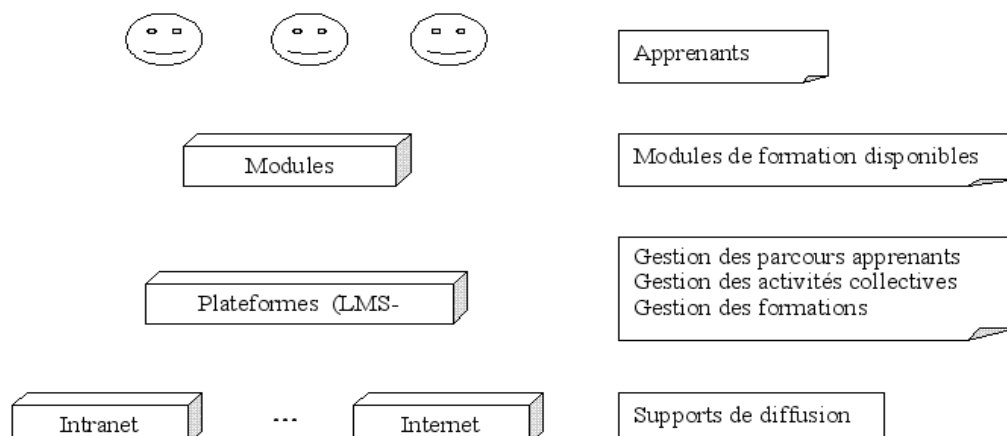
Apprenants

Modules

Modules de formation disponibles

Plateformes (LMS-

Gestion des parcours apprenants
Gestion des activités collectives
Gestion des formations

Intranet

...

Internet

Supports de diffusion